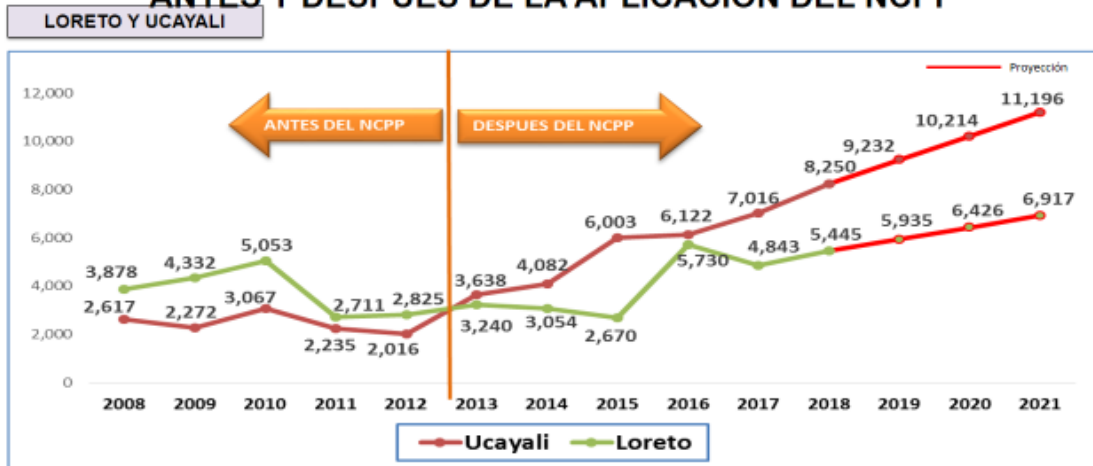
ANTES Y DESPUES DE LA APLICACION DEL NCPP

LORETO Y UCAYALI

Proyección

12,000
10,000
8,000
6,000
4,000
2,000
0

ANTES DEL NCPP
DESPUES DEL NCPP

3,878
4,332
5,053
2,617
2,272
3,067
2,711
2,825
2,235
2,016
3,638
4,082
3,240
3,054
6,003
2,670
6,122
5,730
7,016
4,843
8,250
5,445
9,232
5,935
10,214
6,426
11,196
6,917

2008 2009 2010 2011 2012 2013 2014 2015 2016 2017 2018 2019 2020 2021

Ucayali
Loreto